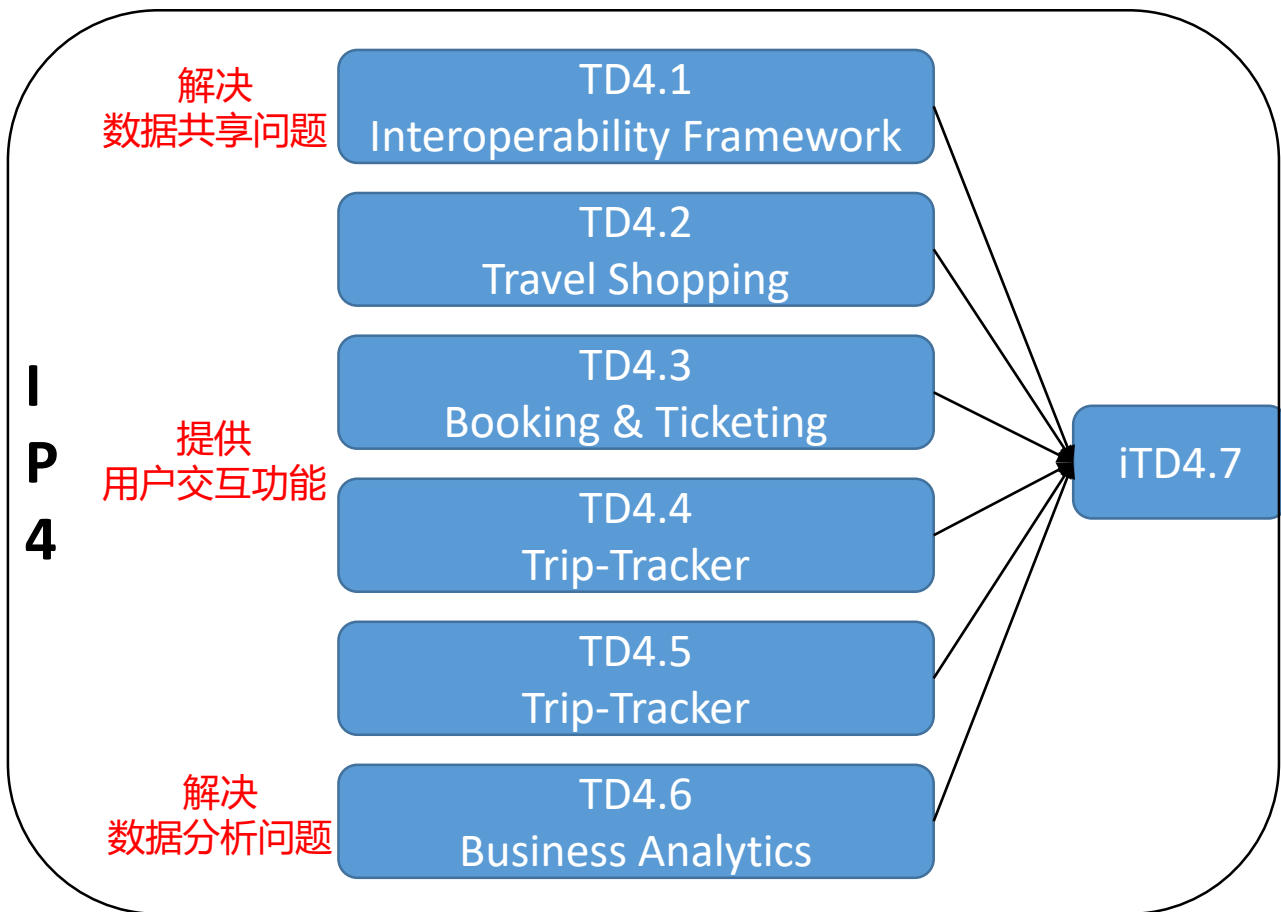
IP4

解决
数据共享问题

TD4.1
Interoperability Framework

TD4.2
Travel Shopping

提供
用户交互功能

TD4.3
Booking & Ticketing

TD4.4
Trip-Tracker

TD4.5
Trip-Tracker

解决
数据分析问题

TD4.6
Business Analytics

iTD4.7